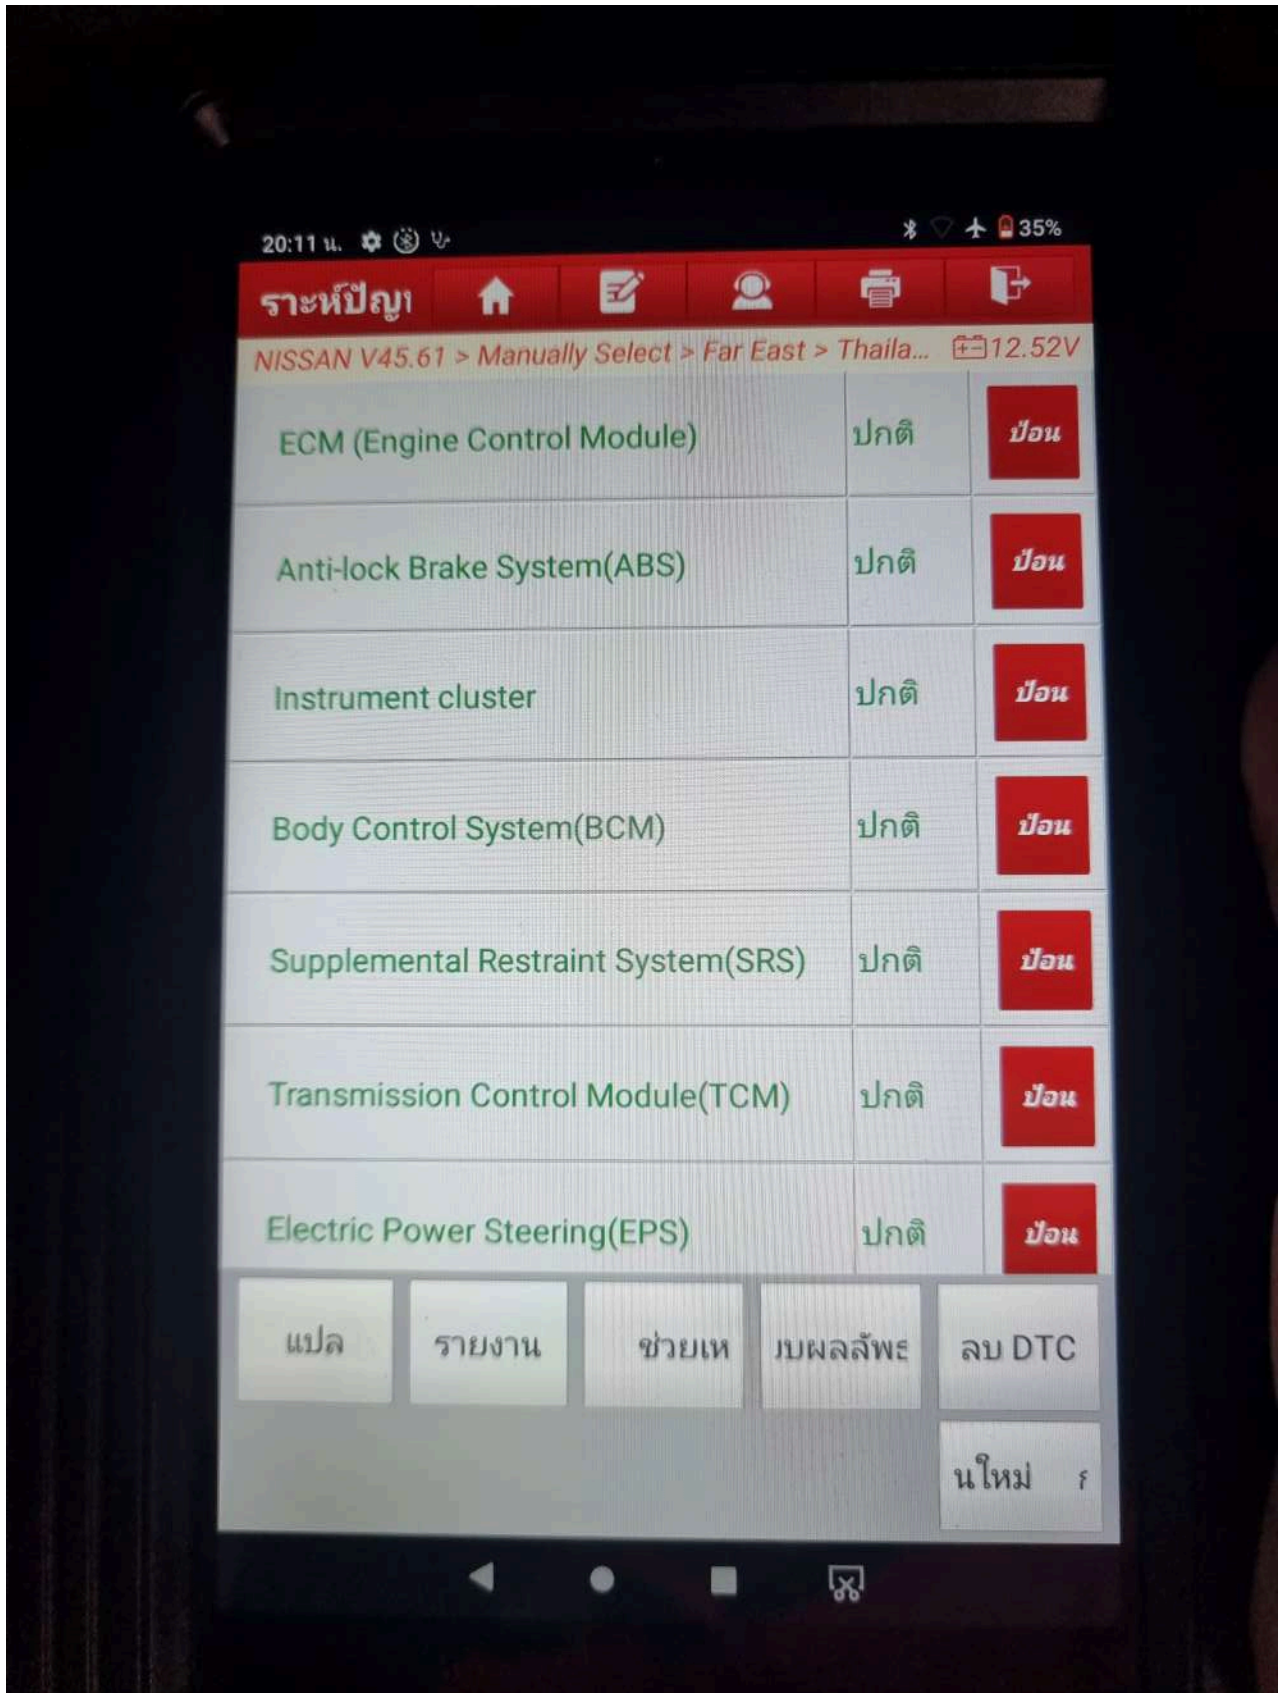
20:11 น.

35%

ราะห์ปัญา

NISSAN V45.61 > Manually Select > Far East > Thaila... 12.52V

| | | |
|---|---|---|
| ECM (Engine Control Module) | ปกติ | ป้อน |
| Anti-lock Brake System(ABS) | ปกติ | ป้อน |
| Instrument cluster | ปกติ | ป้อน |
| Body Control System(BCM) | ปกติ | ป้อน |
| Supplemental Restraint System(SRS) | ปกติ | ป้อน |
| Transmission Control Module(TCM) | ปกติ | ป้อน |
| Electric Power Steering(EPS) | ปกติ | ป้อน |

แปล

รายงาน

ช่วยเห

บผลลัพธ

ลบ DTC

นใหม่ ร